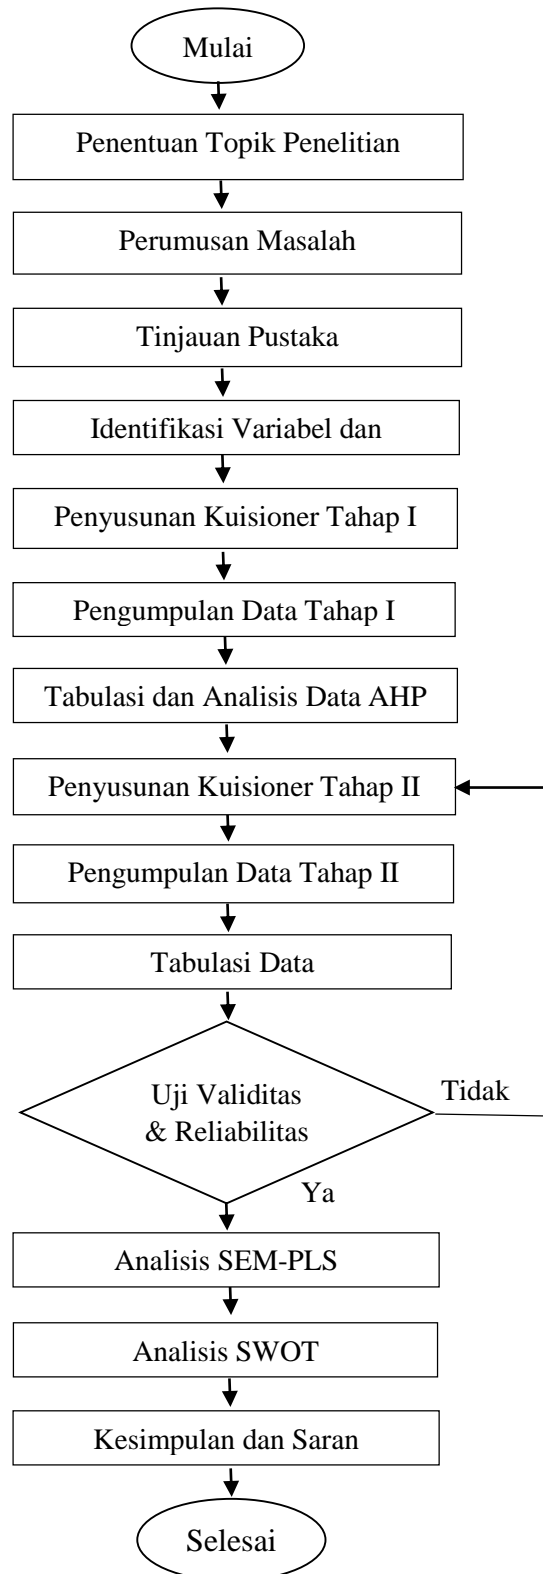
Mulai

Penentuan Topik Penelitian

Perumusan Masalah

Tinjauan Pustaka

Identifikasi Variabel dan

Penyusunan Kuisioner Tahap I

Pengumpulan Data Tahap I

Tabulasi dan Analisis Data AHP

Penyusunan Kuisioner Tahap II

Pengumpulan Data Tahap II

Tabulasi Data

Uji Validitas & Reliabilitas

Tidak

Ya

Analisis SEM-PLS

Analisis SWOT

Kesimpulan dan Saran

Selesai